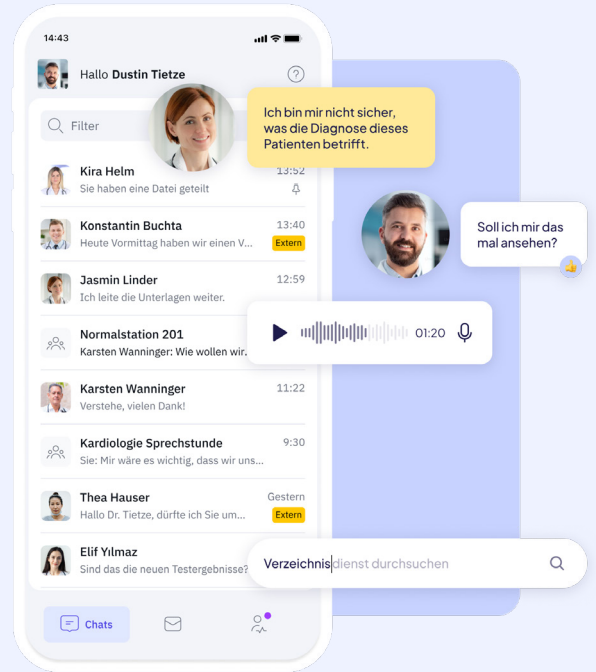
14:43

Hallo **Dustin Tietze**

?

Filter

Ich bin mir nicht sicher, was die Diagnose dieses Patienten betrifft.

Kira Helm 13:52
Sie haben eine Datei geteilt

Konstantin Buchta 13:40
Heute Vormittag haben wir einen V... Extern

Soll ich mir das mal ansehen?

Jasmin Linder 12:59
Ich leite die Unterlagen weiter.

Normalstation 201
Karsten Wanninger: Wie wollen wir...

01:20

Karsten Wanninger 11:22
Verstehe, vielen Dank!

Kardiologie Sprechstunde 9:30
Sie: Mir wäre es wichtig, dass wir uns...

Thea Hauser Gestern
Hallo Dr. Tietze, dürfte ich Sie um... Extern

Elif Yılmaz
Sind das die neuen Testergebnisse?

Verzeichnisdienst durchsuchen

Chats